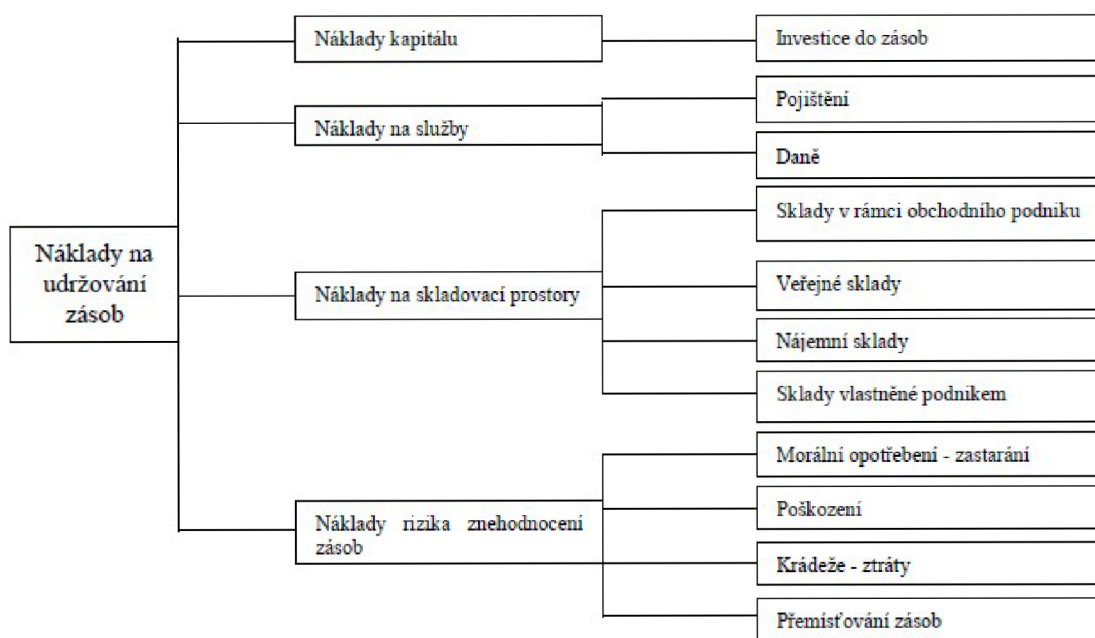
Náklady na udržování zásob

Náklady kapitálu

Investice do zásob

Náklady na služby

Pojištění

Daně

Náklady na skladovací prostory

Sklady v rámci obchodního podniku

Veřejné sklady

Nájemní sklady

Sklady vlastněné podnikem

Náklady rizika znehodnocení zásob

Morální opotřebení - zastarání

Poškození

Krádeže - ztráty

Přemísťování zásob